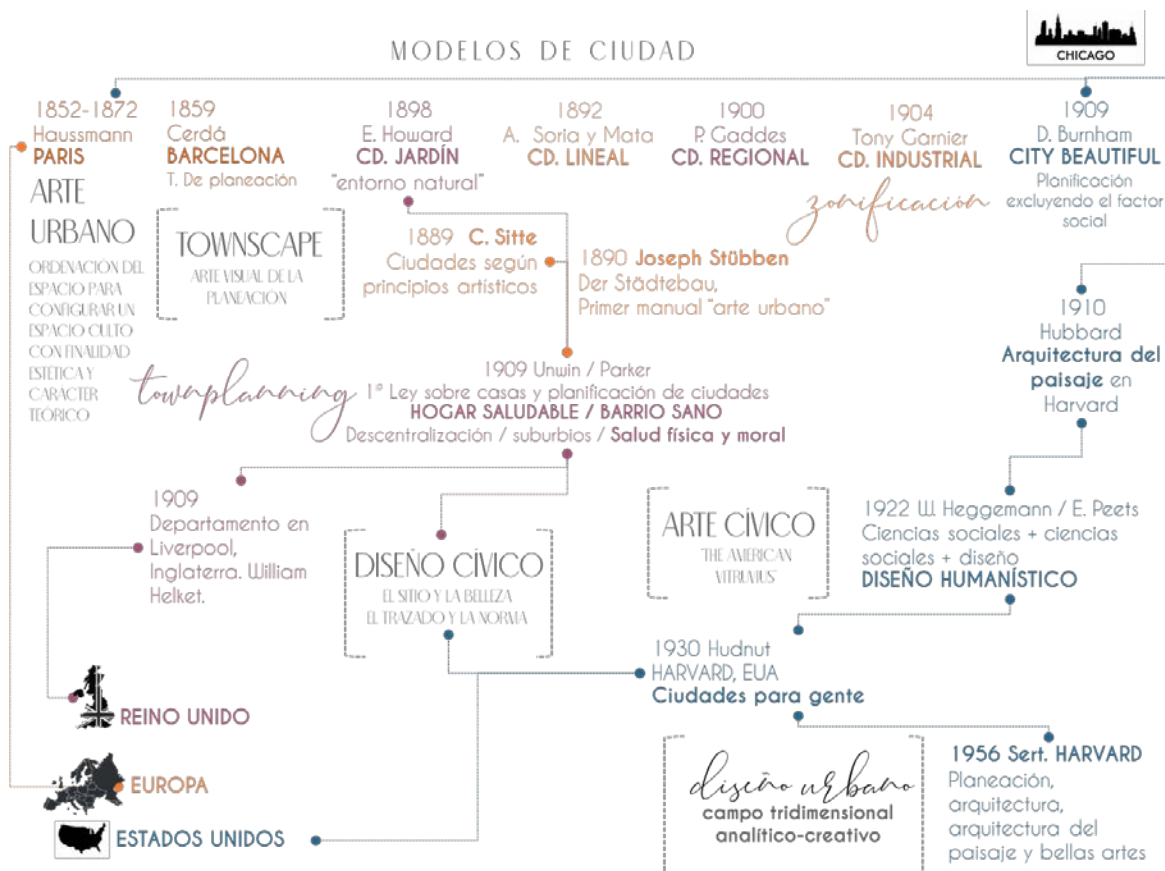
MODELOS DE CIUDAD

CHICAGO

1852-1872
Haussmann
PARIS

ARTE URBANO
ORDENACIÓN DEL ESPACIO PARA CONFIGURAR UN ESPACIO CULTO CON FINALIDAD ESTÉTICA Y CARACTER TEÓRICO

1859
Cerdá
BARCELONA
T. De planeación

TOWNSCAPE
ARTE VISUAL DE LA PLANEACIÓN

1898
E. Howard
CD. JARDÍN
"entorno natural"

1892
A. Soria y Mata
CD. LINEAL

1900
P. Gaddes
CD. REGIONAL

1904
Tony Garnier
CD. INDUSTRIAL

zonificación

1909
D. Burnham
CITY BEAUTIFUL
Planificación excluyendo el factor social

1889 C. Sitte
Ciudades según principios artísticos

1890 Joseph Stübben
Der Städtebau,
Primer manual "arte urbano"

1910
Hubbard
Arquitectura del paisaje en Harvard

townplanning

1909 Unwin / Parker
1° Ley sobre casas y planificación de ciudades
HOGAR SALUDABLE / BARRIO SANO
Descentralización / suburbios / Salud física y moral

1909
Departamento en Liverpool, Inglaterra. William Helket.

DISEÑO CÍVICO
EL SITIO Y LA BELLEZA
EL TRAZADO Y LA NORMA

ARTE CÍVICO
"THE AMERICAN VITRUVIUS"

1922 W. Heggemann / E. Peets
Ciencias sociales + ciencias sociales + diseño
DISEÑO HUMANÍSTICO

1930 Hudnut
HARVARD, EUA
Ciudades para gente

REINO UNIDO

EUROPA

ESTADOS UNIDOS

diseño urbano
campo tridimensional analítico-creativo

1956 Sert. HARVARD
Planeación, arquitectura, arquitectura del paisaje y bellas artes